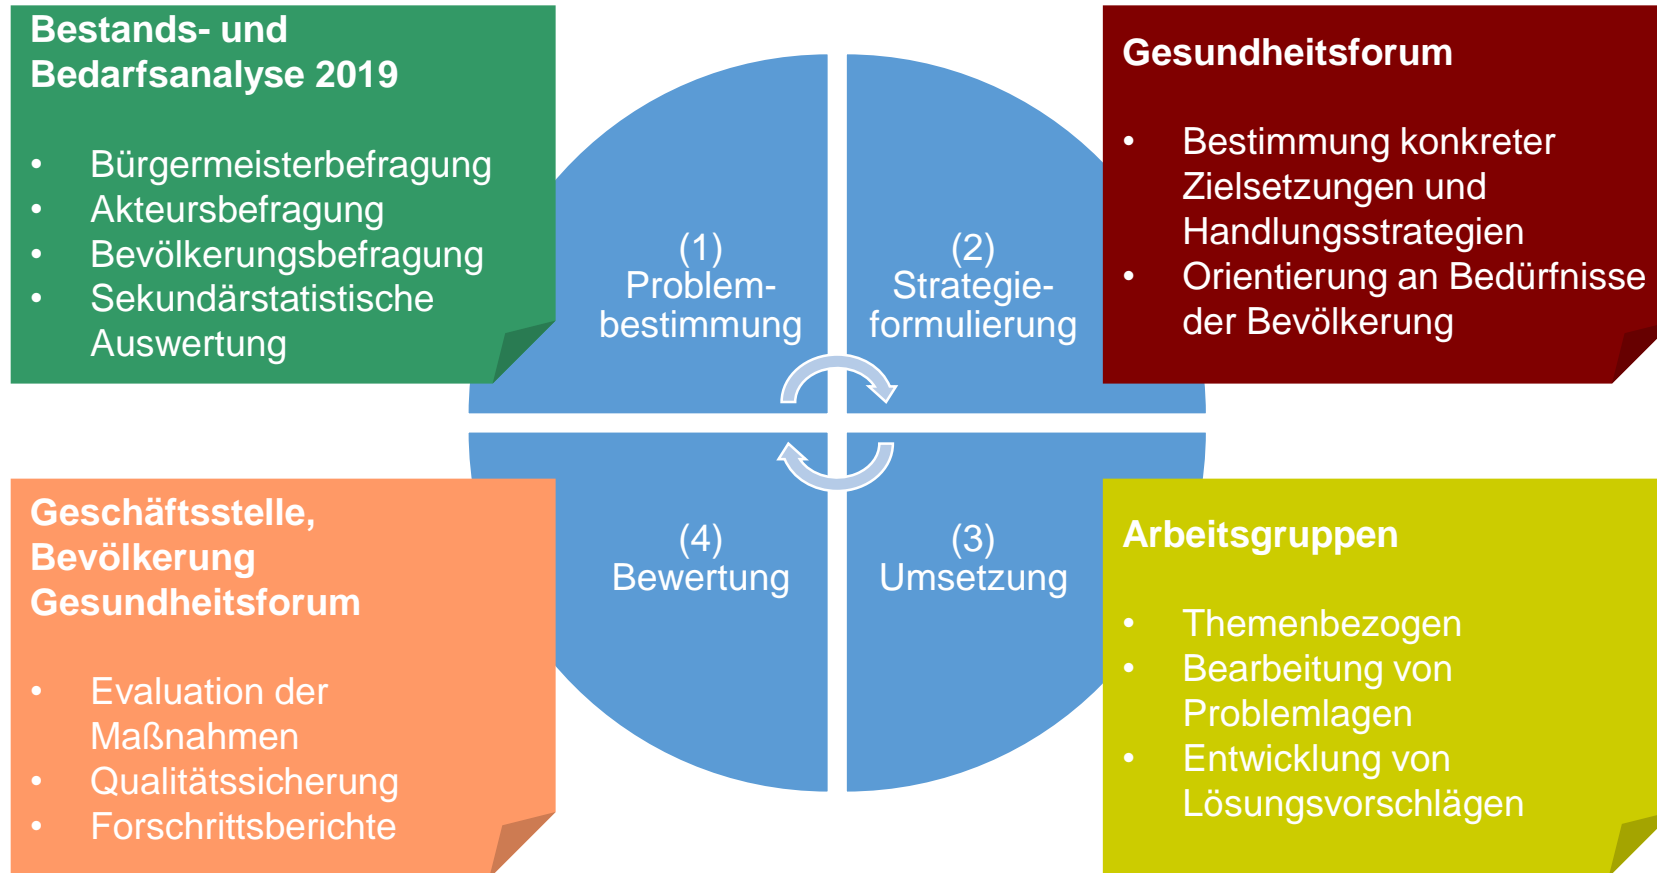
Bestands- und Bedarfsanalyse 2019

- Bürgermeisterbefragung
- Akteursbefragung
- Bevölkerungsbefragung
- Sekundärstatistische Auswertung

(1) Problembestimmung

(2) Strategieformulierung

Gesundheitsforum

- Bestimmung konkreter Zielsetzungen und Handlungsstrategien
- Orientierung an Bedürfnisse der Bevölkerung

Geschäftsstelle, Bevölkerung Gesundheitsforum

- Evaluation der Maßnahmen
- Qualitätssicherung
- Forschrittsberichte

(4) Bewertung

(3) Umsetzung

Arbeitsgruppen

- Themenbezogen
- Bearbeitung von Problemlagen
- Entwicklung von Lösungsvorschlägen